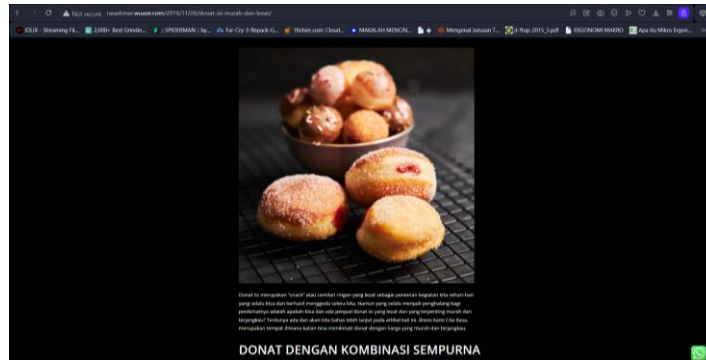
Not secure  rasedonat.wuaze.com/2019/11/26/donat-ini-murah-dan-besar/

IDLIX - Streaming Fil...  2,000+ Best Grinder...  SPIDERMAN : by...  Far-Cry-3-Repack-G...  1fichier.com: Cloud...  MAKALAH MENCIN...  Mengenal Jurusan T...  rfup-2015_3.pdf  EKONOMI MAKRO  Apa itu Mikro Ekon...

Donat ini merupakan "snack" atau cemilan ringan yang lezat sebagai pemeran kegiatan kita sehari-hari yang selalu bisa dan berhasil menggoda selera kita. Namun yang selalu menjadi penghalang bagi pedemainya adalah apakah bisa dan ada penjual donat ini yang lezat dan yang terpenting murah dan terjangkau? Tentunya ada dan akan kita bahas lebih lanjut pada artikel kali ini. disini kami Cita Rasa, merupakan tempat dimana kalian bisa menikmati donat dengan harga yang murah dan terjangkau.

DONAT DENGAN KOMBINASI SEMPURNA